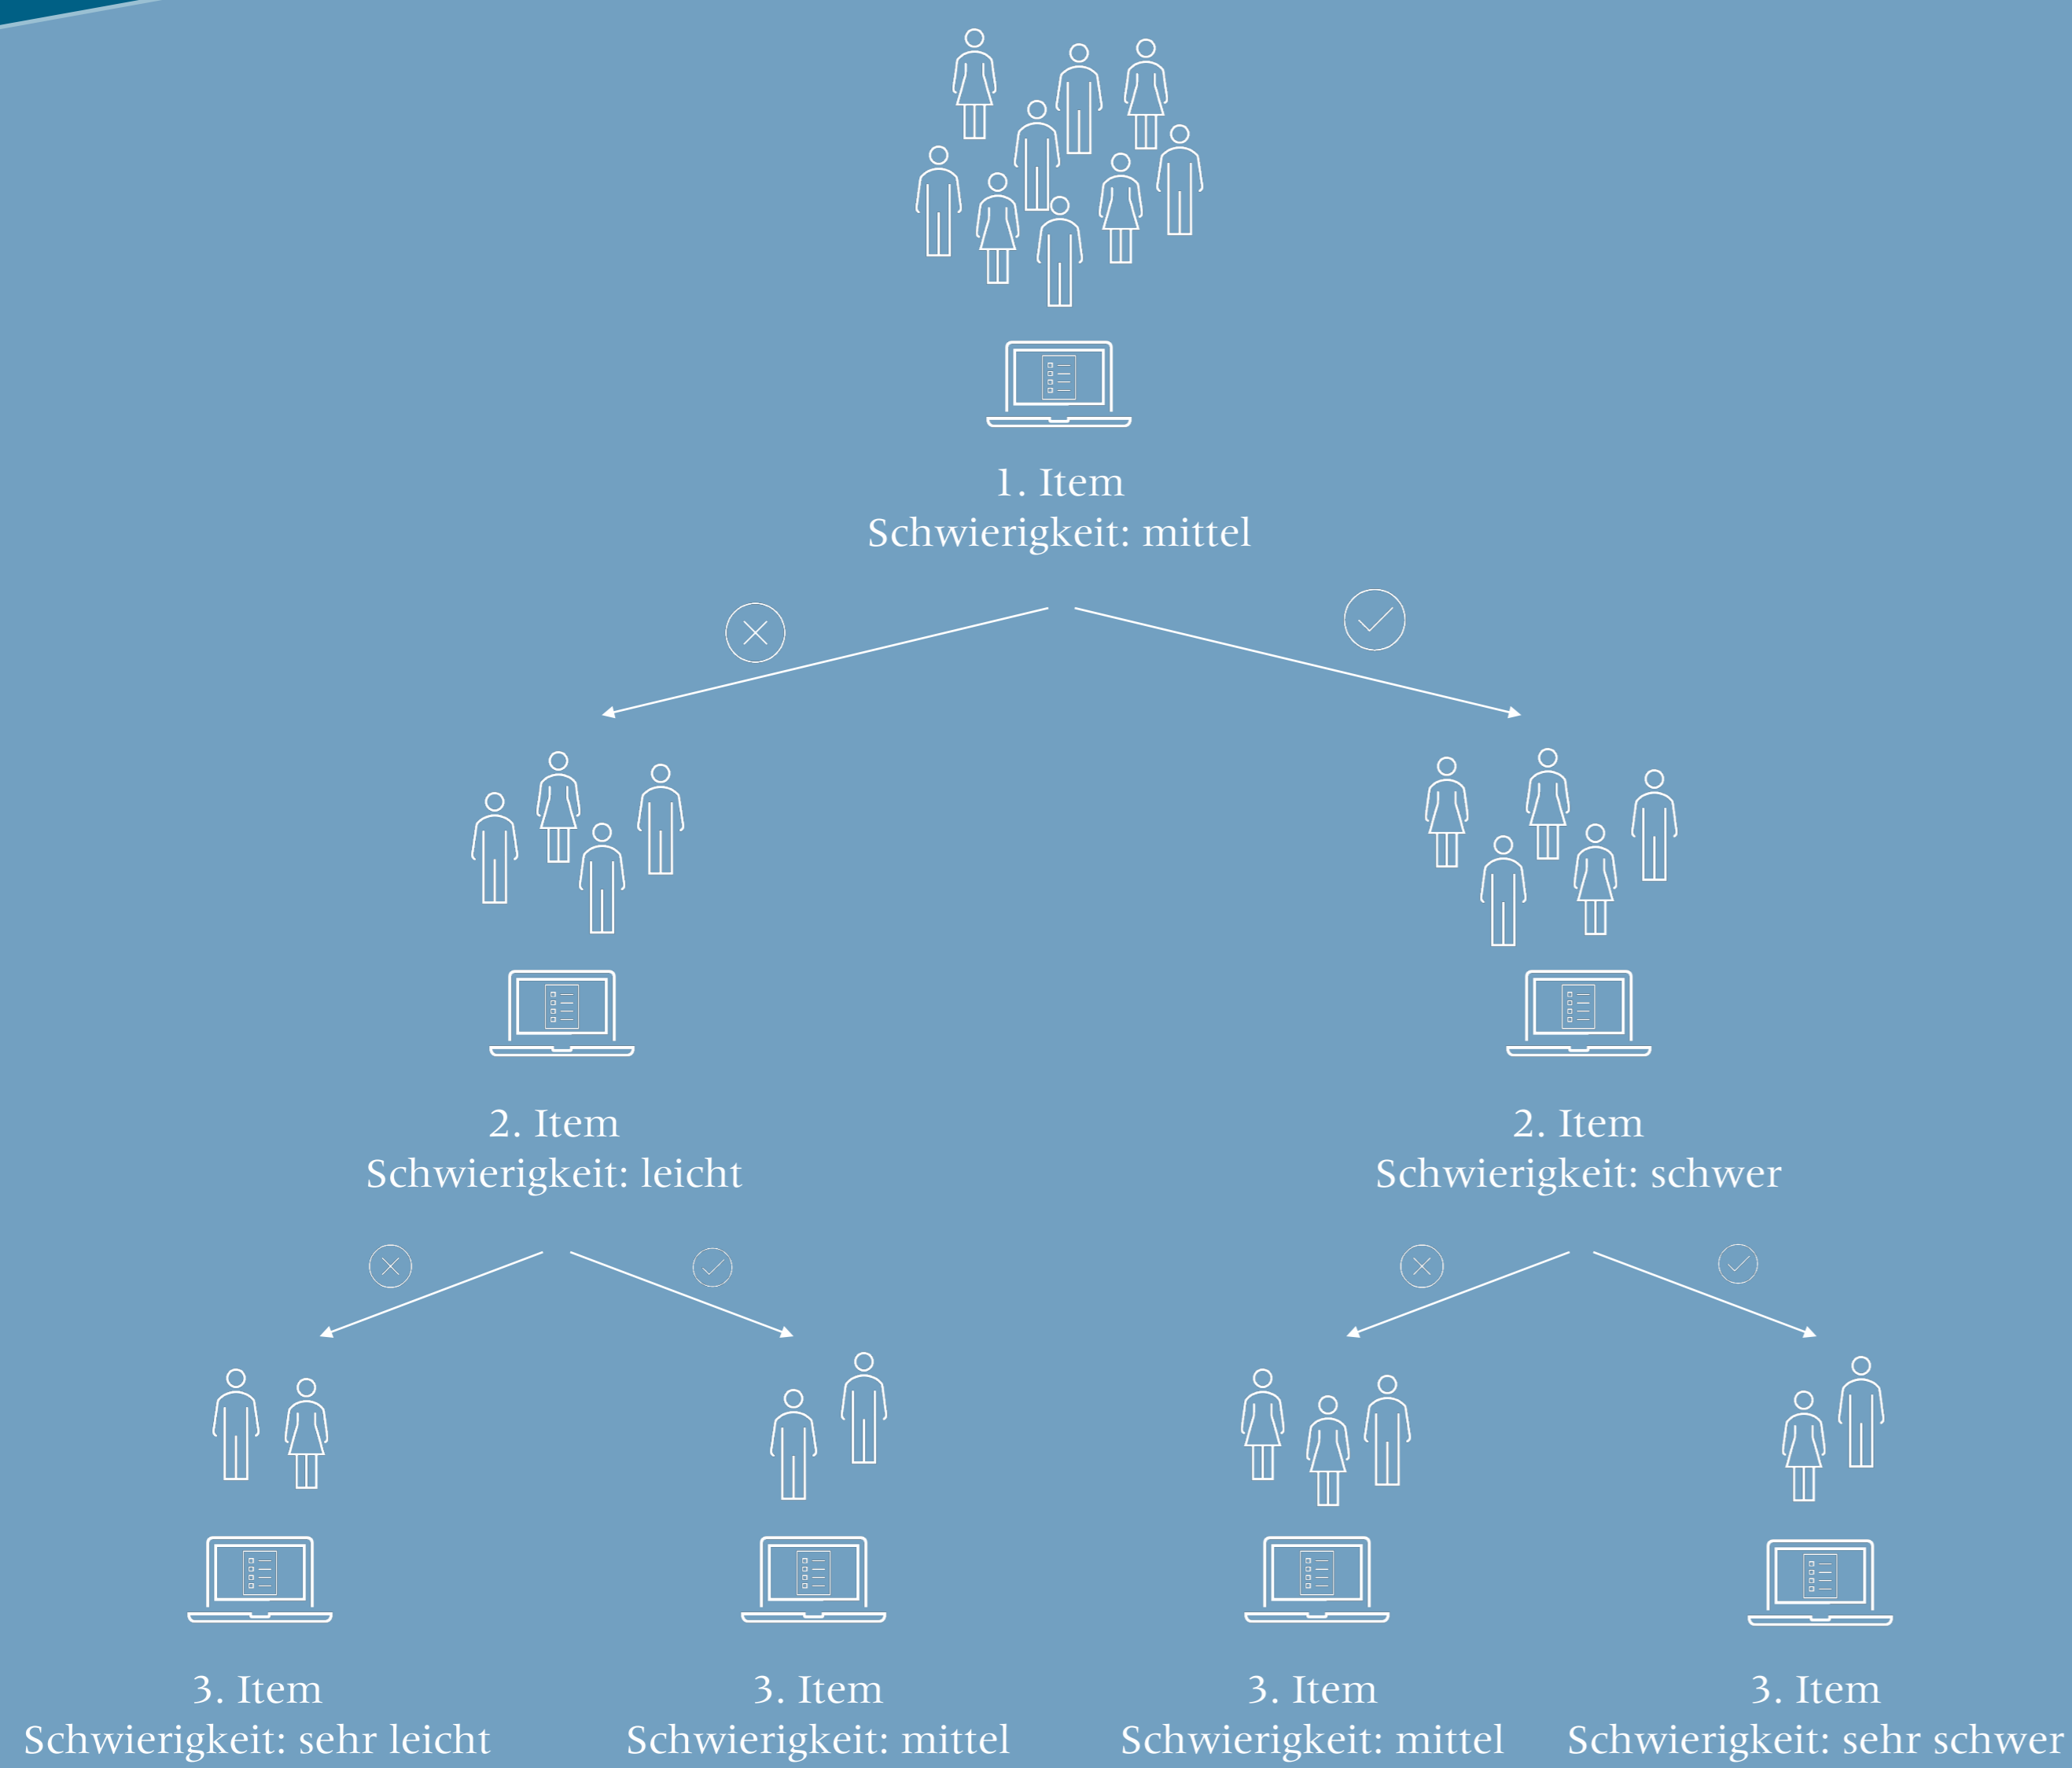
1. Item
Schwierigkeit: mittel

2. Item
Schwierigkeit: leicht

2. Item
Schwierigkeit: schwer

3. Item
Schwierigkeit: sehr leicht

3. Item
Schwierigkeit: mittel

3. Item
Schwierigkeit: mittel

3. Item
Schwierigkeit: sehr schwer